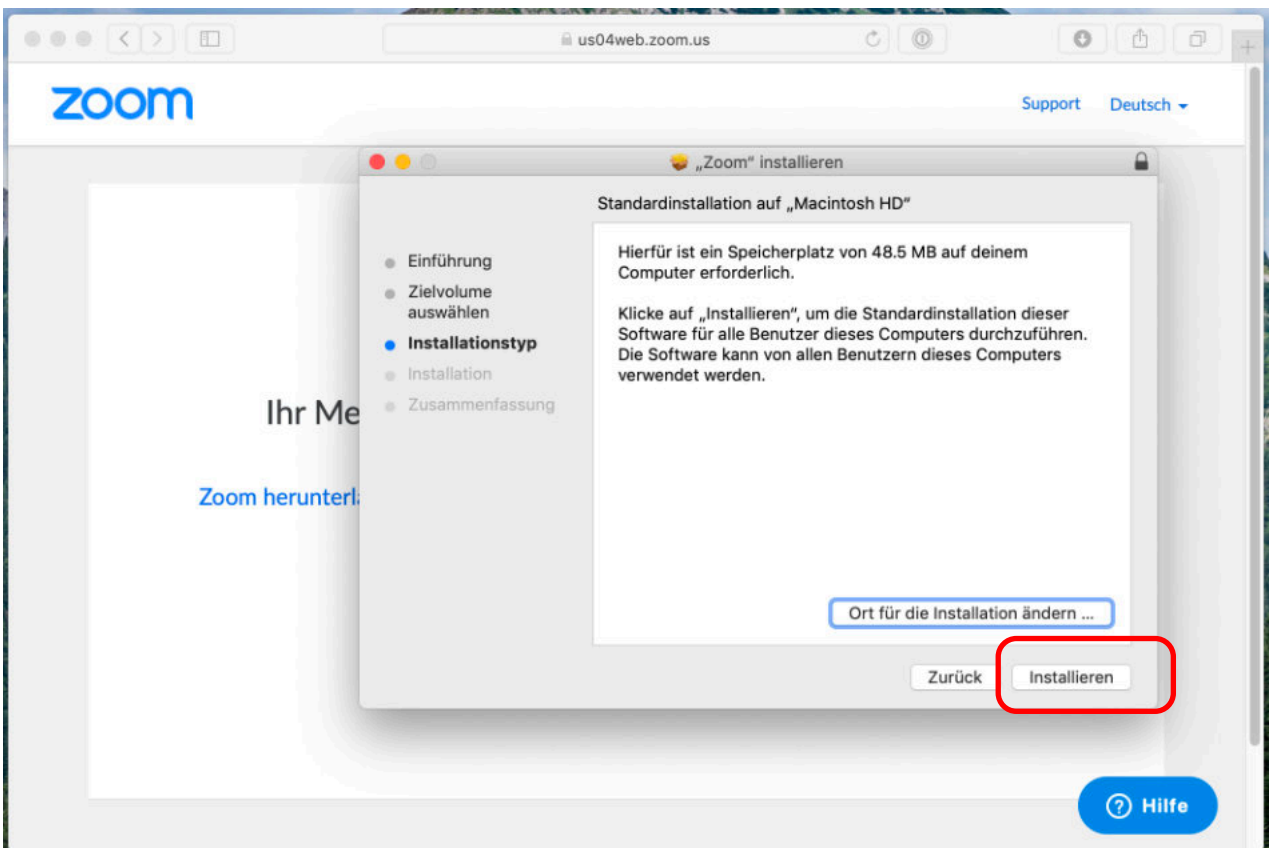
us04web.zoom.us

zoom

Support Deutsch

„Zoom" installieren

Standardinstallation auf „Macintosh HD"

Einführung
Zielvolume auswählen
Installationstyp
Installation
Zusammenfassung

Hierfür ist ein Speicherplatz von 48.5 MB auf deinem Computer erforderlich.

Klicke auf „Installieren", um die Standardinstallation dieser Software für alle Benutzer dieses Computers durchzuführen. Die Software kann von allen Benutzern dieses Computers verwendet werden.

Ort für die Installation ändern ...

Zurück Installieren

Ihr Me

Zoom herunterl

Hilfe